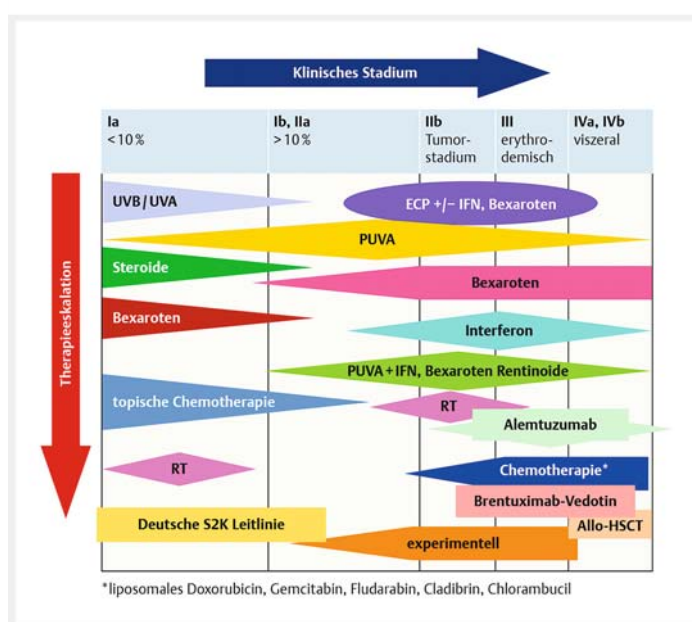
Klinisches Stadium

| Ia <10 % | Ib, IIa >10 % | IIb Tumorstadium | III erythrodemisch | IVa, IVb viszeral |
|---|---|---|---|---|

Therapieeskalation

UVB/UVA

ECP +/− IFN, Bexaroten

PUVA

Steroide

Bexaroten

Bexaroten

Interferon

PUVA + IFN, Bexaroten Rentinoide

topische Chemotherapie

RT

Alemtuzumab

RT

Chemotherapie*

Brentuximab-Vedotin

Deutsche S2K Leitlinie

Allo-HSCT

experimentell

*liposomales Doxorubicin, Gemcitabin, Fludarabin, Cladibrin, Chlorambucil